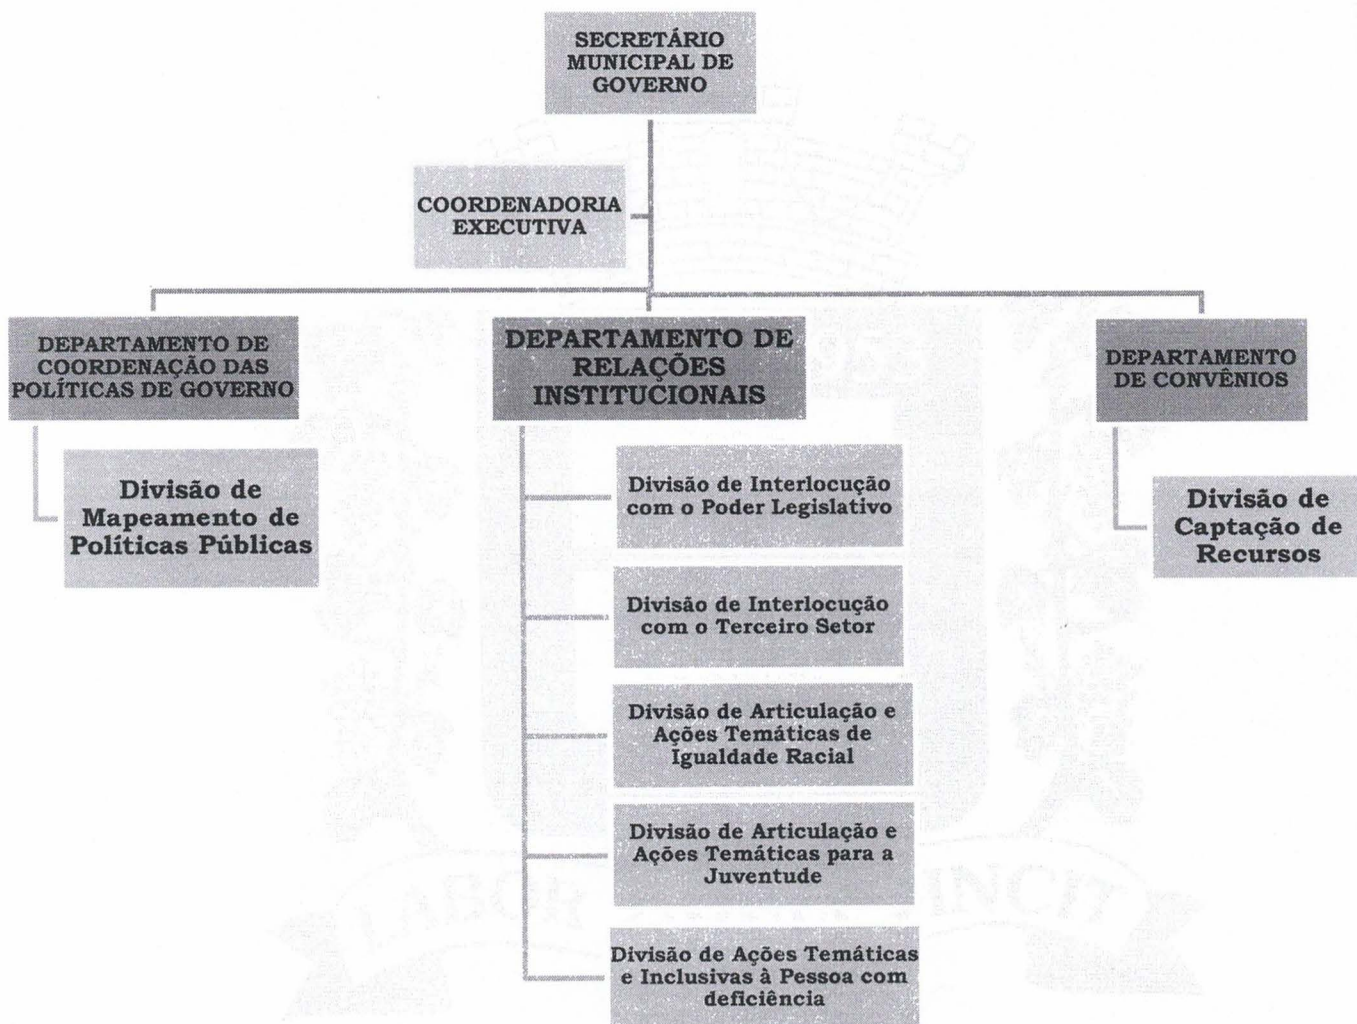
SECRETÁRIO MUNICIPAL DE GOVERNO

COORDENADORIA EXECUTIVA

DEPARTAMENTO DE COORDENAÇÃO DAS POLÍTICAS DE GOVERNO

Divisão de Mapeamento de Políticas Públicas

DEPARTAMENTO DE RELAÇÕES INSTITUCIONAIS

Divisão de Interlocução com o Poder Legislativo

Divisão de Interlocução com o Terceiro Setor

Divisão de Articulação e Ações Temáticas de Igualdade Racial

Divisão de Articulação e Ações Temáticas para a Juventude

Divisão de Ações Temáticas e Inclusivas à Pessoa com deficiência

DEPARTAMENTO DE CONVÊNIOS

Divisão de Captação de Recursos

LABOR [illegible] VINCIT